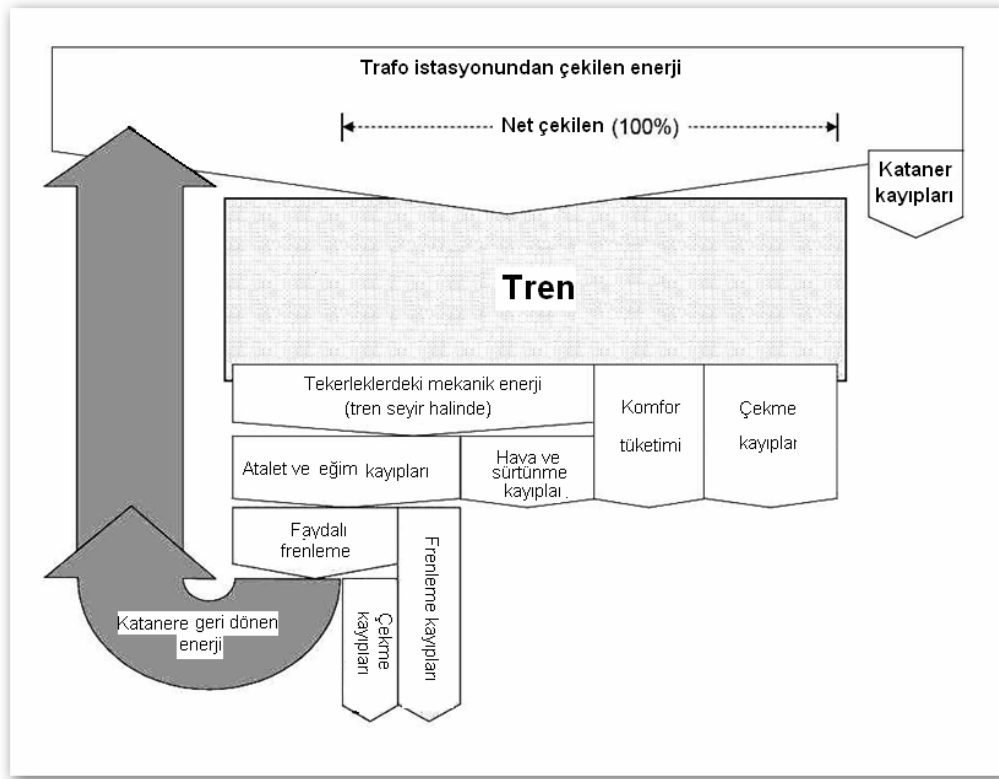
Trafo istasyonundan çekilen enerji

Net çekilen (100%)

Kataner kayıpları

Tren

Tekerleklerdeki mekanik enerji (tren seyir halinde)

Komfor tüketimi

Çekme kayıplar

Atalet ve eğim kayıpları

Hava ve sürtünme kayıplar.

Faydalı frenleme

Frenleme kayıpları

Çekme kayıpları

Katanere geri dönen enerji